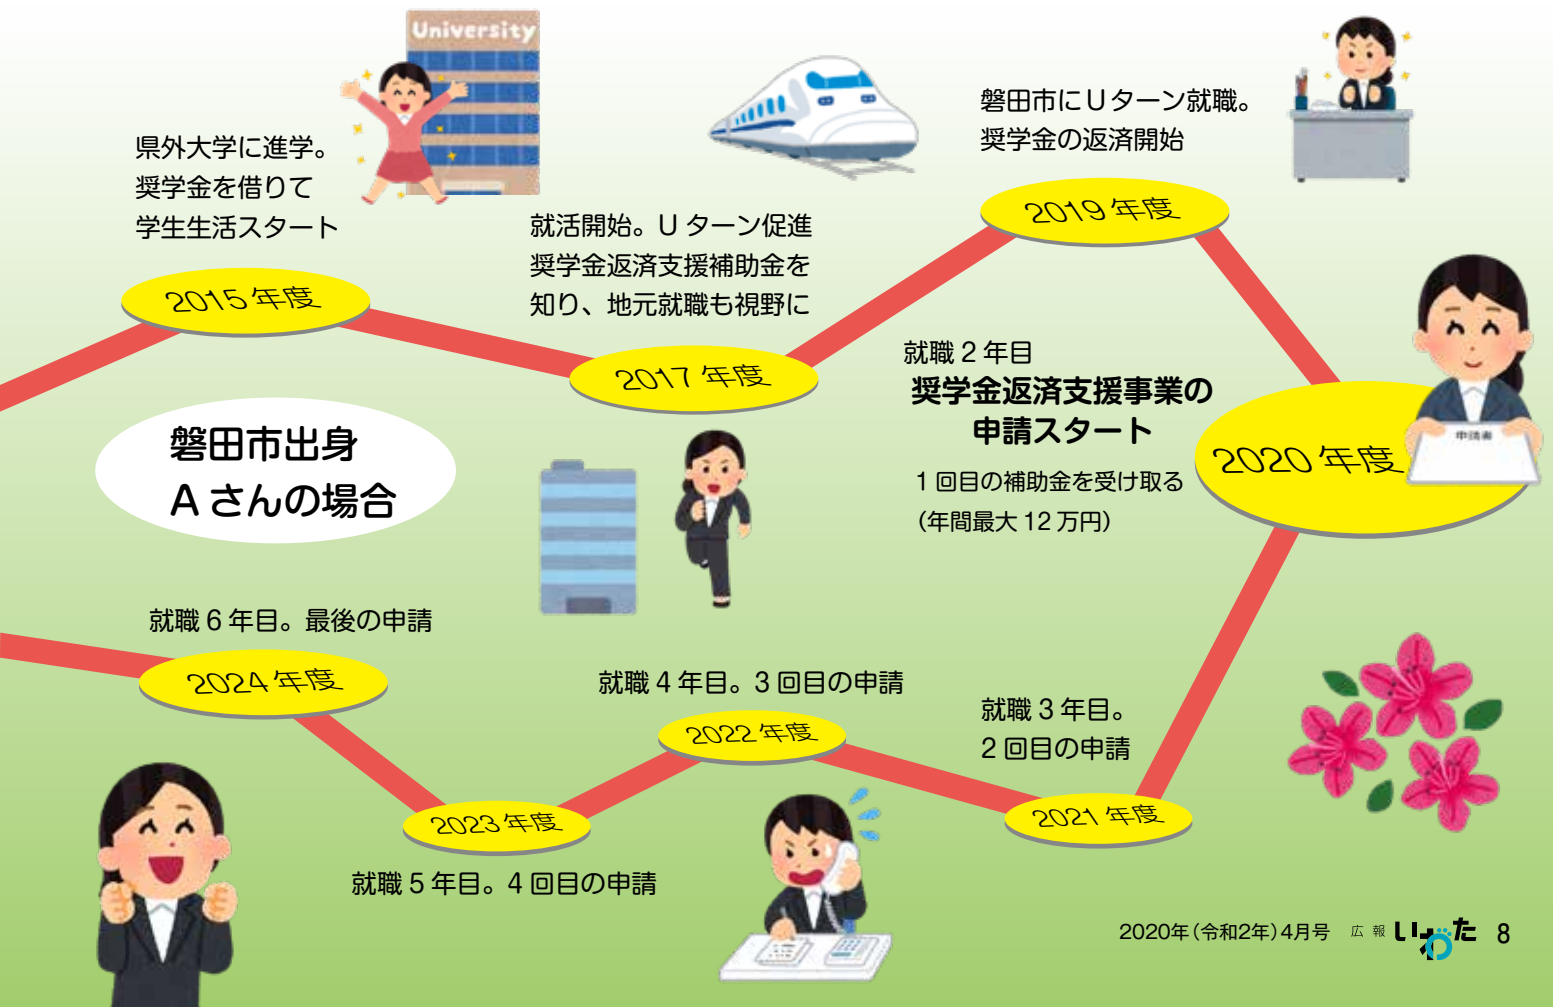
University

県外大学に進学。
奨学金を借りて
学生生活スタート

2015 年度

就活開始。U ターン促進
奨学金返済支援補助金を
知り、地元就職も視野に

2017 年度

磐田市にUターン就職。
奨学金の返済開始

2019 年度

就職 2 年目
奨学金返済支援事業の
申請スタート

1 回目の補助金を受け取る
（年間最大 12 万円）

申請書

2020 年度

磐田市出身
A さんの場合

就職 6 年目。最後の申請

2024 年度

就職 4 年目。3 回目の申請

2022 年度

就職 3 年目。
2 回目の申請

2021 年度

2023 年度

就職 5 年目。4 回目の申請

2020年（令和2年）4月号　広報 いわた　8